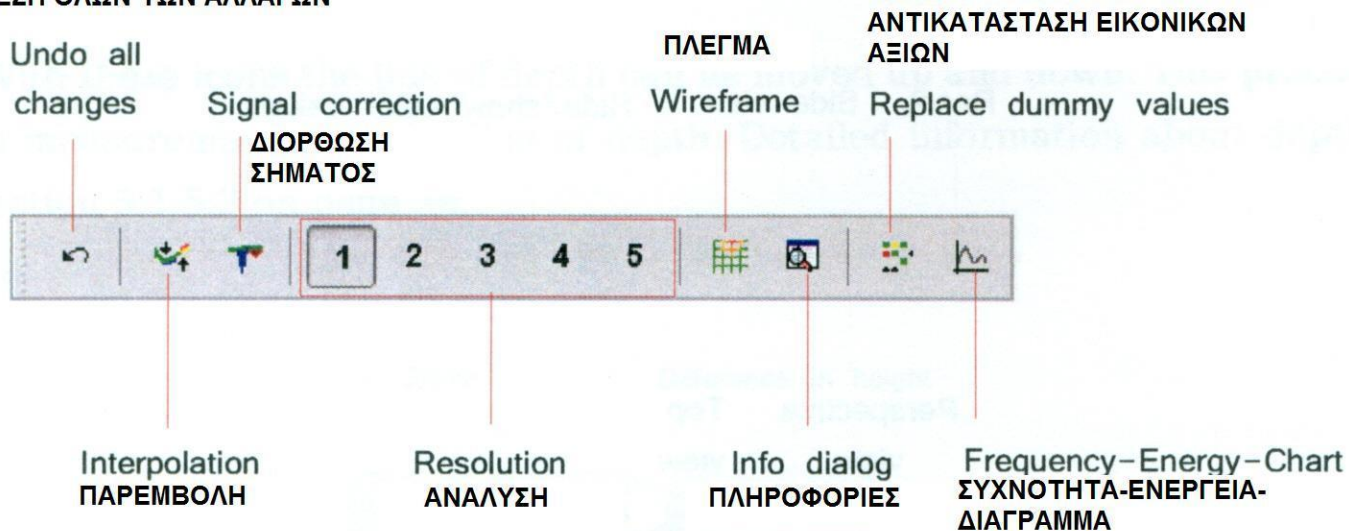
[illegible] ΟΛΩΝ ΤΩΝ ΑΛΛΑΓΩΝ

Undo all changes

Signal correction
ΔΙΟΡΘΩΣΗ ΣΗΜΑΤΟΣ

ΠΛΕΓΜΑ
Wireframe

ΑΝΤΙΚΑΤΑΣΤΑΣΗ ΕΙΚΟΝΙΚΩΝ ΑΞΙΩΝ
Replace dummy values

1 2 3 4 5

Interpolation
ΠΑΡΕΜΒΟΛΗ

Resolution
ΑΝΑΛΥΣΗ

Info dialog
ΠΛΗΡΟΦΟΡΙΕΣ

Frequency-Energy-Chart
ΣΥΧΝΟΤΗΤΑ-ΕΝΕΡΓΕΙΑ-ΔΙΑΓΡΑΜΜΑ